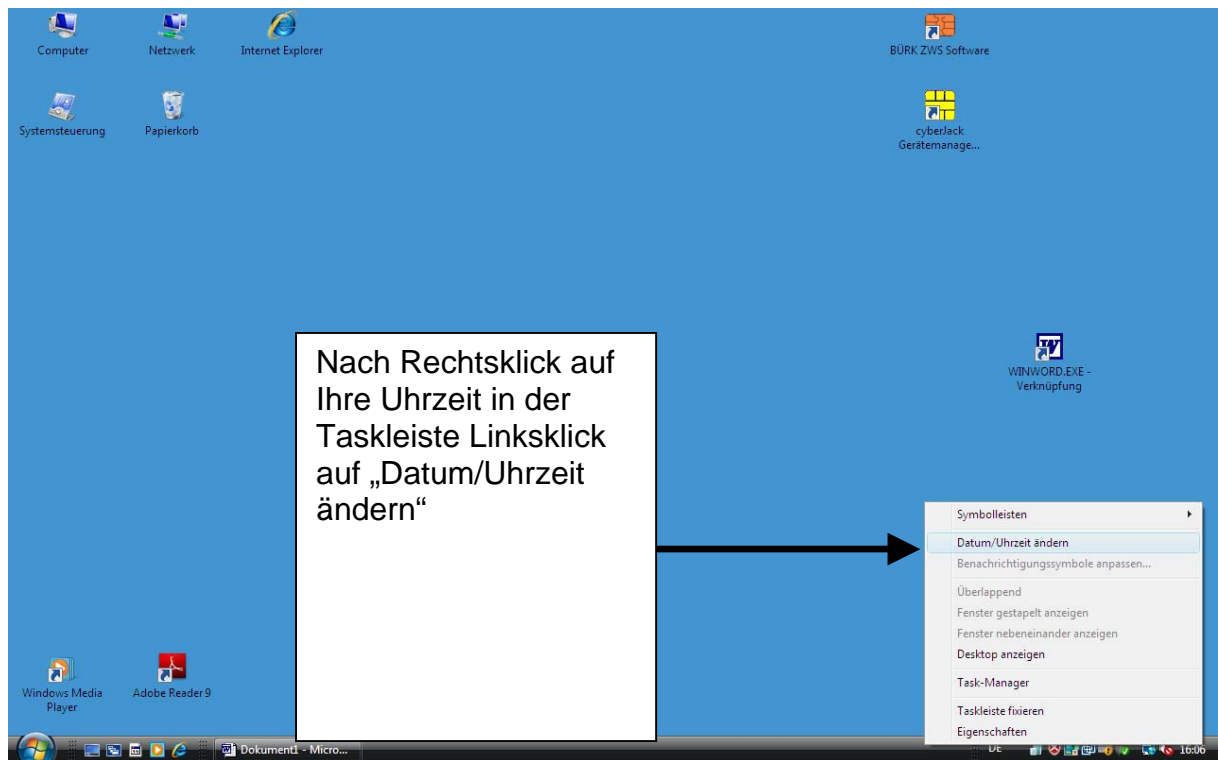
Computer

Netzwerk

Internet Explorer

BÜRK ZWS Software

Systemsteuerung

Papierkorb

cyberJack Gerätemanage...

Nach Rechtsklick auf Ihre Uhrzeit in der Taskleiste Linksklick auf „Datum/Uhrzeit ändern“

WINWORD.EXE - Verknüpfung

Symbolleisten

Datum/Uhrzeit ändern

Benachrichtigungssymbole anpassen...

Überlappend

Fenster gestapelt anzeigen

Fenster nebeneinander anzeigen

Desktop anzeigen

Task-Manager

Taskleiste fixieren

Eigenschaften

Windows Media Player

Adobe Reader 9

Dokument1 - Micro...

DE

16:06